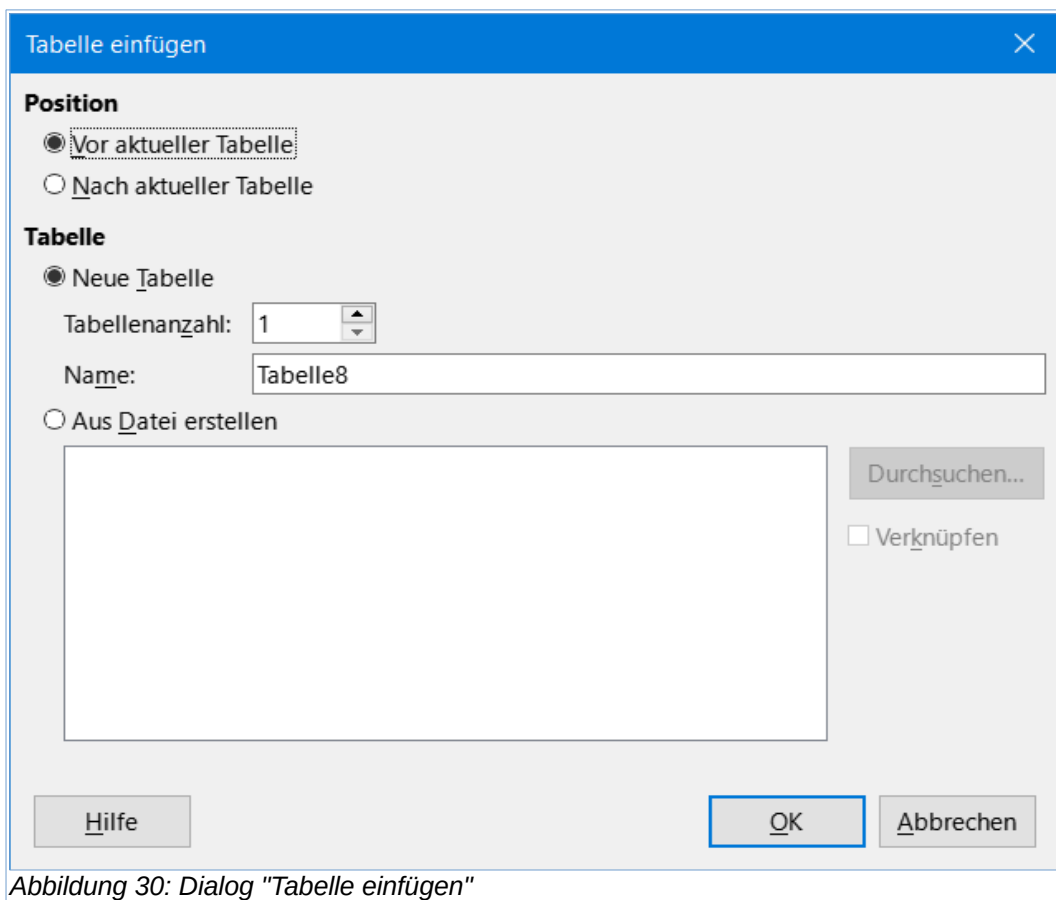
Tabelle einfügen

Position

Vor aktueller Tabelle

Nach aktueller Tabelle

Tabelle

Neue Tabelle

Tabellenanzahl: 1

Name: Tabelle8

Aus Datei erstellen

Durchsuchen...

Verknüpfen

Hilfe

OK

Abbrechen

Abbildung 30: Dialog "Tabelle einfügen"